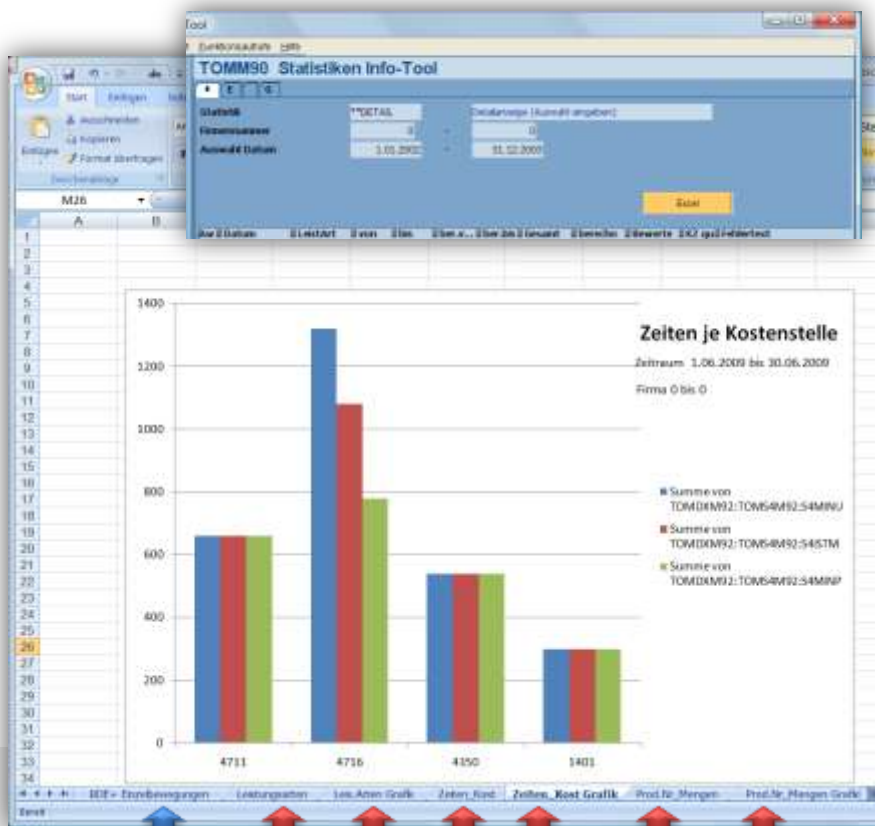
Tool

Funktionsaufrufe Hilfe

TOMM90 Statistiken Info-Tool

Statistik **DETAIL Detailanzeige (Auswahl angeben)

Firmennummer 0 - 0

Auswahl Datum 1.01.2002 - 31.12.2003

Excel

Start Einfügen

Ausschneiden

Kopieren

Einfügen

Format übertragen

Zwischenablage

M26

A B

1400

1200

1000

800

600

400

200

0

4711 4716 4150 1401

Zeiten je Kostenstelle

Zeitraum 1.06.2009 bis 30.06.2009

Firma 0 bis 0

Summe von TOMDXM92:TOM54M92:54MINU

Summe von TOMDXM92:TOM54M92:54STM

Summe von TOMDXM92:TOM54M92:54MINP

BDE+ Einzelbewegungen Leistungsarten Leis.Arten Grafik Zeiten_Kost Zeiten_Kost Grafik Prod.Nr_Mengen Prod.Nr_Mengen Grafik

Bereit